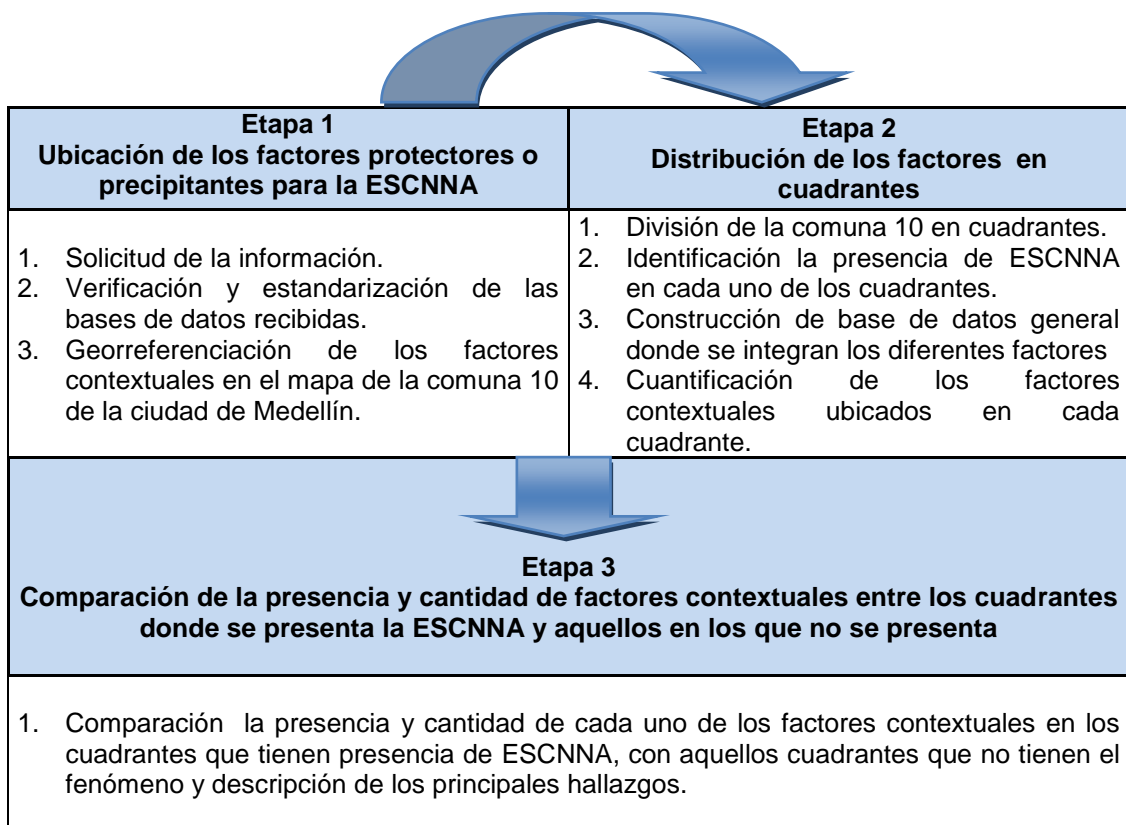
| Etapa 1<br>Ubicación de los factores protectores o precipitantes para la ESCNNA | Etapa 2<br>Distribución de los factores en cuadrantes |
|---|---|
| 1. Solicitud de la información.<br>2. Verificación y estandarización de las bases de datos recibidas.<br>3. Georreferenciación de los factores contextuales en el mapa de la comuna 10 de la ciudad de Medellín. | 1. División de la comuna 10 en cuadrantes.<br>2. Identificación la presencia de ESCNNA en cada uno de los cuadrantes.<br>3. Construcción de base de datos general donde se integran los diferentes factores<br>4. Cuantificación de los factores contextuales ubicados en cada cuadrante. |

Etapa 3
Comparación de la presencia y cantidad de factores contextuales entre los cuadrantes donde se presenta la ESCNNA y aquellos en los que no se presenta

1. Comparación la presencia y cantidad de cada uno de los factores contextuales en los cuadrantes que tienen presencia de ESCNNA, con aquellos cuadrantes que no tienen el fenómeno y descripción de los principales hallazgos.